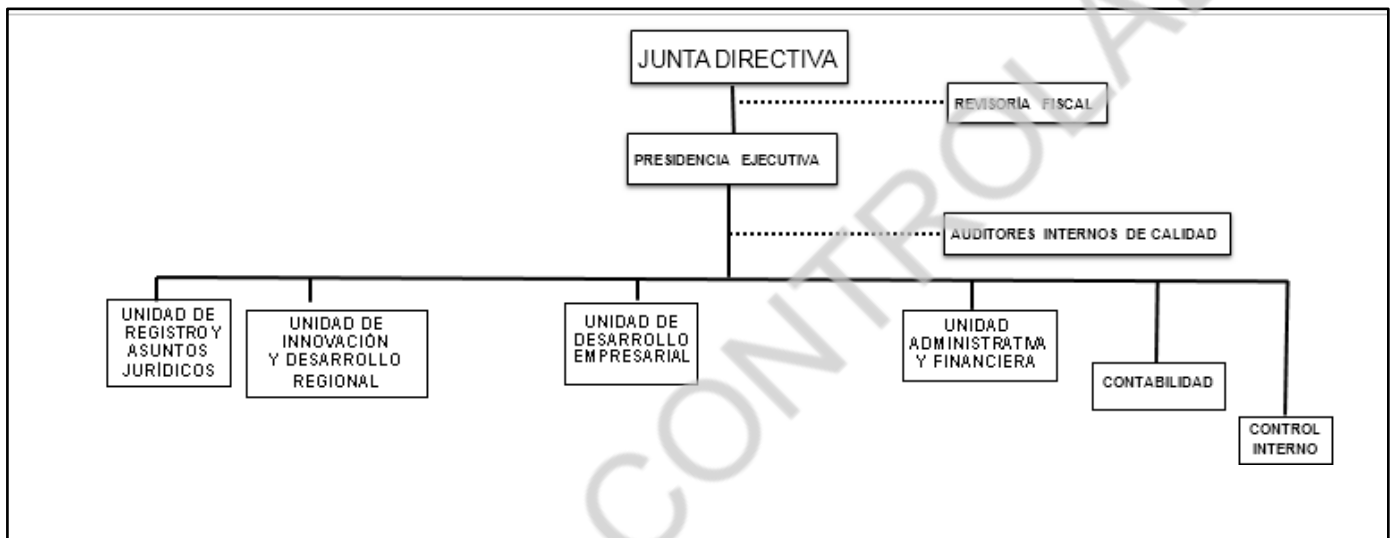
JUNTA DIRECTIVA

REVISORÍA FISCAL

PRESIDENCIA EJECUTIVA

AUDITORES INTERNOS DE CALIDAD

UNIDAD DE REGISTRO Y ASUNTOS JURÍDICOS

UNIDAD DE INNOVACIÓN Y DESARROLLO REGIONAL

UNIDAD DE DESARROLLO EMPRESARIAL

UNIDAD ADMINISTRATIVA Y FINANCIERA

CONTABILIDAD

CONTROL INTERNO

CONTROLA